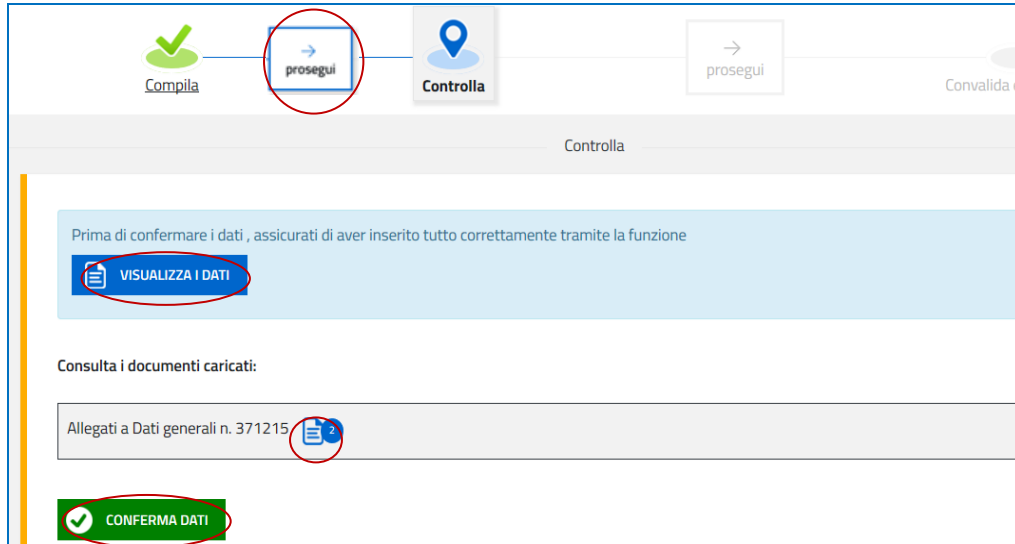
Compila

→
prosegui

Controlla

→
prosegui

Convalida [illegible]

Controlla

Prima di confermare i dati , assicurati di aver inserito tutto correttamente tramite la funzione

VISUALIZZA I DATI

Consulta i documenti caricati:

Allegati a Dati generali n. 371215 2

CONFERMA DATI